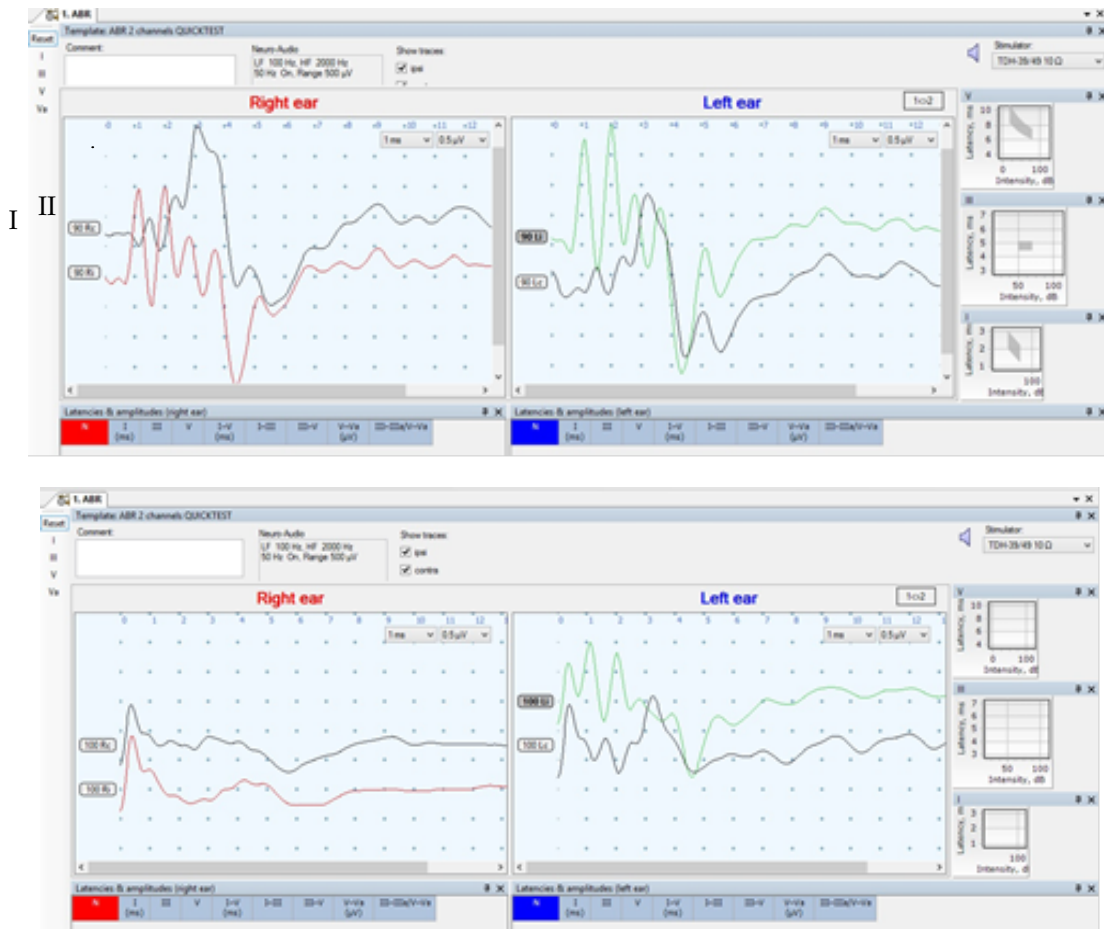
1. ABR
Reset
I
III
V
Va
Template: ABR 2 channels QUICKTEST
Comment:
Neuro-Audio
LF 100 Hz, HF 2000 Hz
50 Hz On, Range 500 μV
Show traces:
ipsi
Stimulator:
TDH-39/49 10 Ω
I II
Right ear
Left ear
1<>2
+0 +1 +2 +3 +4 +5 +6 +7 +8 +9 +10 +11 +12
1 ms 0.5μV
90 Rc
90 Ri
90 Li
90 Lc
V
Latency, ms
10
8
6
4
0 100
Intensity, dB
III
7
6
5
4
3
50 100
Intensity, dB
I
3
2
1
100
Intensity, dB
Latencies & amplitudes (right ear)
N I (ms) III V I-V (ms) I-III III-V V-Va (μV) III-IIIa/V-Va
Latencies & amplitudes (left ear)
N I (ms) III V I-V (ms) I-III III-V V-Va (μV) III-IIIa/V-Va

1. ABR
Reset
I
III
V
Va
Template: ABR 2 channels QUICKTEST
Comment:
Neuro-Audio
LF 100 Hz, HF 2000 Hz
50 Hz On, Range 500 μV
Show traces:
ipsi
contra
Stimulator:
TDH-39/49 10 Ω
Right ear
Left ear
1<>2
0 1 2 3 4 5 6 7 8 9 10 11 12
1 ms 0.5μV
100 Rc
100 Ri
100 Li
100 Lc
V
Latency, ms
10
8
6
4
0 100
Intensity, dB
III
7
6
5
4
3
50 100
Intensity, dB
I
3
2
1
100
Intensity, dB
Latencies & amplitudes (right ear)
N I (ms) III V I-V (ms) I-III III-V V-Va (μV) III-IIIa/V-Va
Latencies & amplitudes (left ear)
N I (ms) III V I-V (ms) I-III III-V V-Va (μV) III-IIIa/V-Va